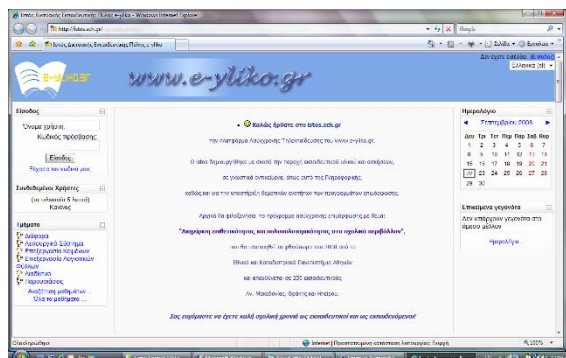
Ιστός Ασύγχρονης Εκπαίδευσης: Ιστός e-yliko - Windows Internet Explorer

http://istos.sch.gr/

Google

Ιστός Ασύγχρονης Εκπαίδευσης: Ιστός e-yliko

Σελίδα

Εργαλεία

Δεν έχετε εισέλθει. (Είσοδος)

Ελληνικά (el)

e-yliko.gr

www.e-yliko.gr

Είσοδος

Όνομα χρήστη:

Κωδικός πρόσβασης:

Είσοδος

Χάσατε τον κωδικό σας;

Συνδεδεμένοι Χρήστες

(τα τελευταία 5 λεπτά)

Κανένας

Τμήματα

Διάφορα

Λειτουργικά Συστήματα

Επεξεργασία Κειμένων

Επεξεργασία Λογιστικών Φύλλων

Διαδίκτυο

Παρουσιάσεις

Αναζήτηση μαθημάτων

Όλα τα μαθήματα ...

Καλώς ήρθατε στο istos.sch.gr

την πλατφόρμα Ασύγχρονης Τηλεκπαίδευσης του www.e-yliko.gr.

Ο istos δημιουργήθηκε με σκοπό την παροχή εκπαιδευτικού υλικού και ασκήσεων,

σε γνωστικά αντικείμενα, όπως αυτό της Πληροφορικής,

καθώς και για την υποστήριξη θεματικών ενοτήτων των προγραμμάτων σπουδάσεως.

Αρχικά θα φιλοξενήσει το πρόγραμμα ασύγχρονης επιμόρφωσης με θέμα:

"Διαχείριση ανθεκτικότητας και πολυπολιτισμικότητας στο σχολικό περιβάλλον",

που θα υλοποιηθεί σε φθινόπωρο του 2008 από το

Εθνικό και Καποδιστριακό Πανεπιστήμιο Αθηνών

και απευθύνεται σε 250 εκπαιδευτικούς

Αν. Μακεδονίας, Θράκης και Ηπείρου.

Σας ευχόμαστε να έχετε καλή σχολική χρονιά ως εκπαιδευτικοί και ως εκπαιδευόμενοι!

Ημερολόγιο

Σεπτέμβριος 2008

| Δευ | Τρι | Τετ | Πεμ | Παρ | Σαβ | Κυρ |
|---|---|---|---|---|---|---|
| 1 | 2 | 3 | 4 | 5 | 6 | 7 |
| 8 | 9 | 10 | 11 | 12 | 13 | 14 |
| 15 | 16 | 17 | 18 | 19 | 20 | 21 |
| 22 | 23 | 24 | 25 | 26 | 27 | 28 |
| 29 | 30 | | | | | |

Επικείμενα γεγονότα

Δεν υπάρχουν γεγονότα στο άμεσο μέλλον

Ημερολόγιο...

Ολοκληρώθηκε

Internet | Προστατευμένη κατάσταση: Ανενεργός: Ενεργή

100%